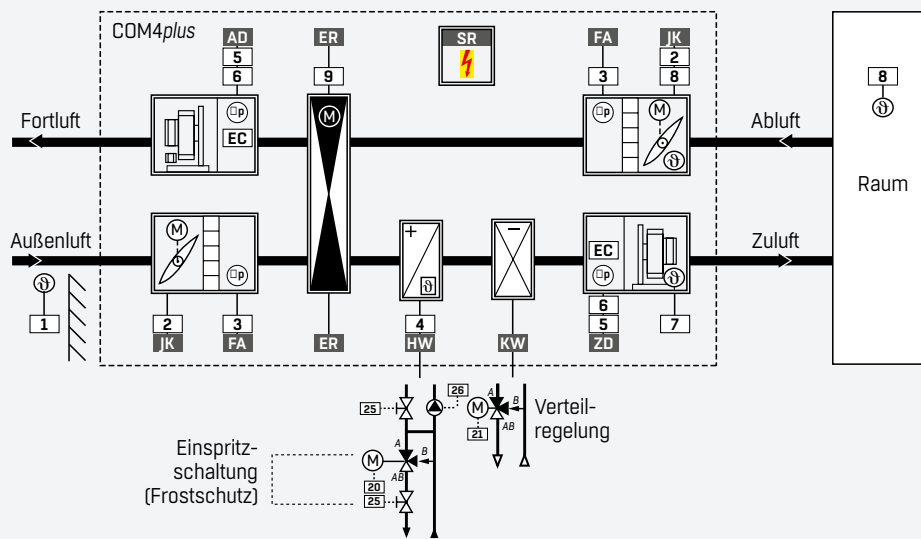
COM4plus

AD
5
6

ER
9

SR

FA
3

JK
2
8

8
ϑ

Fortluft

Δp
EC

M

Δp

M
ϑ

Abluft

Raum

Außenluft

M

Δp

+

ϑ

−

EC
Δp
ϑ

Zuluft

ϑ
1

2
JK

3
FA

ER

4
HW

KW

6
5
ZD

7

26
25
M
21
A
B
AB
Verteil-
regelung

Einspritz-
schaltung
(Frostschutz)

M
A
B
AB
20
25